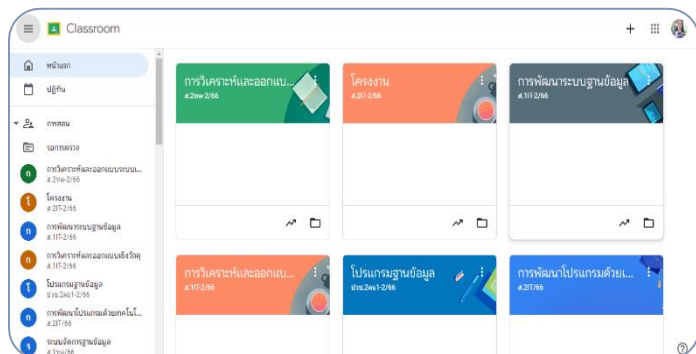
Classroom

หน้าแรก
ปฏิทิน
การสอน
รอการตรวจ
การวิเคราะห์และออกแบบระบบ...
ส.2ทล-2/66
โครงงาน
ส.2IT-2/66
การพัฒนาระบบฐานข้อมูล
ส.1IT-2/66
การวิเคราะห์และออกแบบเชิงวัตถุ
ส.1IT-2/66
โปรแกรมฐานข้อมูล
ปวช.2คธ1-2/66
การพัฒนาโปรแกรมด้วยเทคโนโ...
ส.2IT/66
ระบบจัดการฐานข้อมูล
ส.1ทล/66

การวิเคราะห์และออกแบ...
ส.2ทล-2/66

โครงงาน
ส.2IT-2/66

การพัฒนาระบบฐานข้อมูล
ส.1IT-2/66

การวิเคราะห์และออกแบ...
ส.1IT-2/66

โปรแกรมฐานข้อมูล
ปวช.2คธ1-2/66

การพัฒนาโปรแกรมด้วยเ...
ส.2IT/66